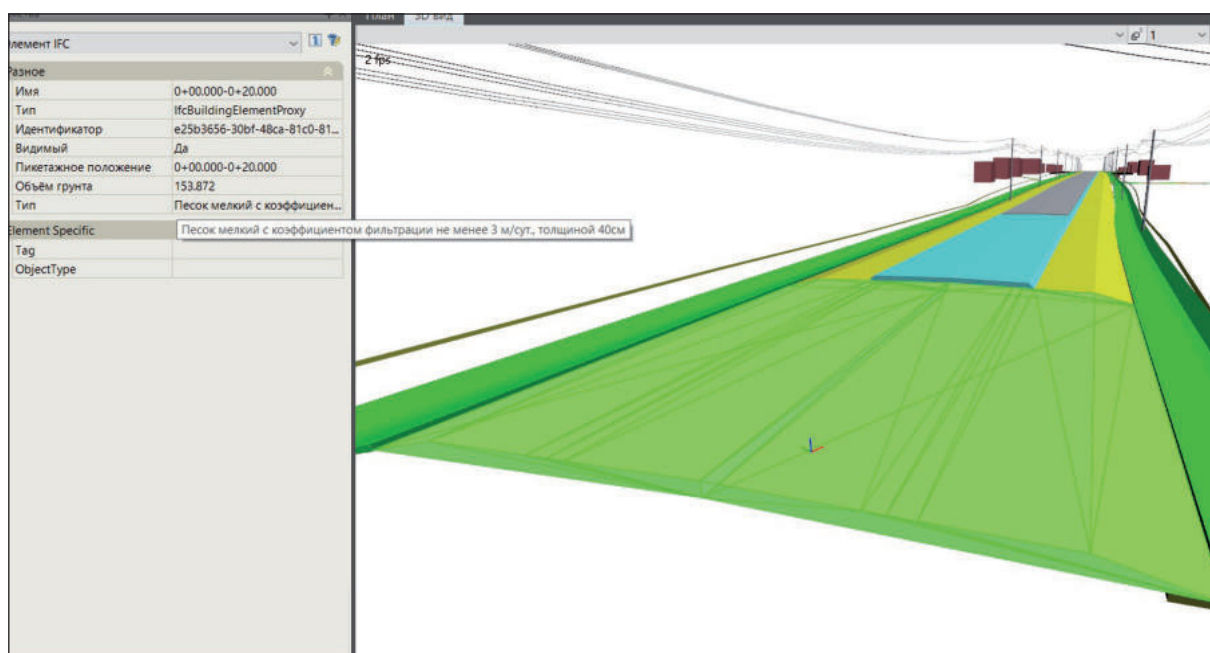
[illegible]
лемент IFC
Разное

| Имя | 0+00.000-0+20.000 |
|---|---|
| Тип | IfcBuildingElementProxy |
| Идентификатор | e25b3656-30bf-48ca-81c0-81... |
| Видимый | Да |
| Пикетажное положение | 0+00.000-0+20.000 |
| Объём грунта | 153.872 |
| Тип | Песок мелкий с коэффициен... |

lement Specific
Песок мелкий с коэффициентом фильтрации не менее 3 м/сут., толщиной 40см

| Tag | |
|---|---|
| ObjectType | |

План
3D вид
1
2 fps